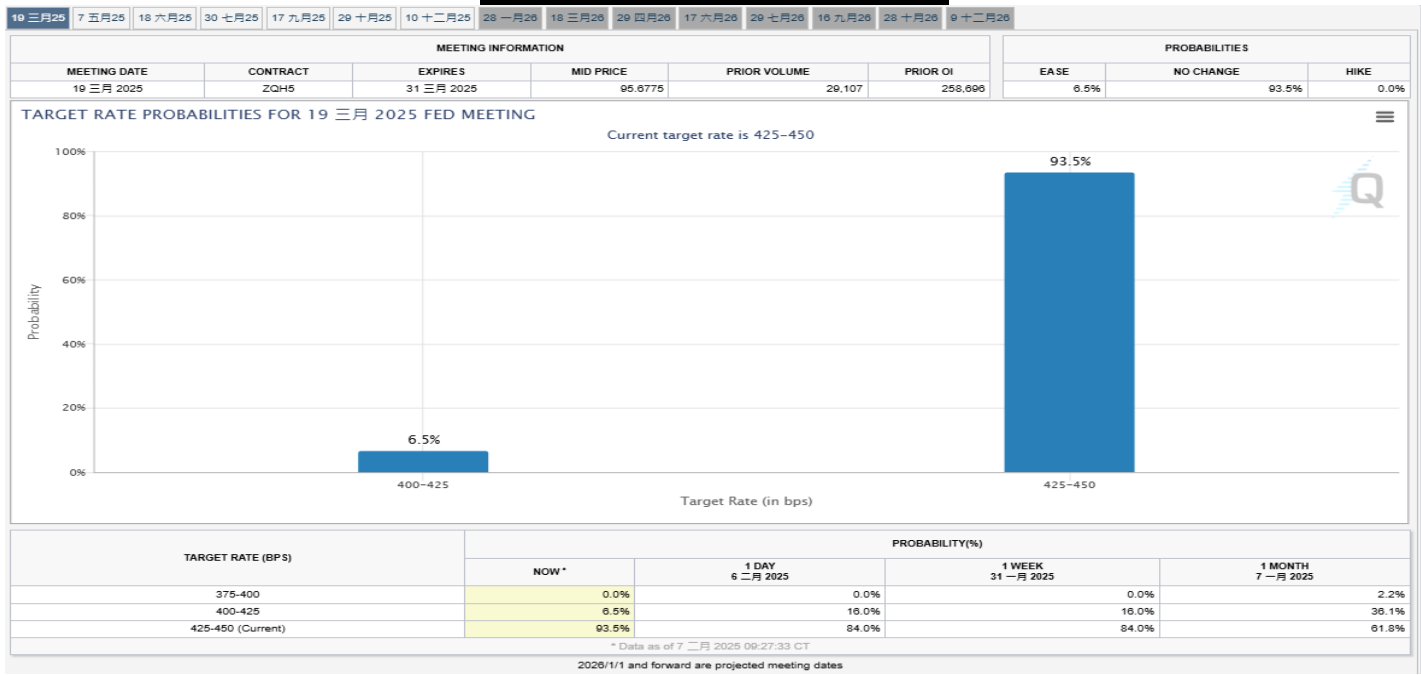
19 三月25 | 7 五月25 | 18 六月25 | 30 七月25 | 17 九月25 | 29 十月25 | 10 十二月25 | 28 一月26 | 18 三月26 | 29 四月26 | 17 六月26 | 29 七月26 | 16 九月26 | 28 十月26 | 9 十二月26

MEETING INFORMATION

| MEETING DATE | CONTRACT | EXPIRES | MID PRICE | PRIOR VOLUME | PRIOR OI |
|---|---|---|---|---|---|
| 19 三月 2025 | ZQH5 | 31 三月 2025 | 95.6775 | 29,107 | 258,696 |

PROBABILITIES

| EASE | NO CHANGE | HIKE |
|---|---|---|
| 6.5% | 93.5% | 0.0% |

TARGET RATE PROBABILITIES FOR 19 三月 2025 FED MEETING

Current target rate is 425-450

100%
80%
60%
40%
20%
0%

Probability

6.5%
93.5%

400-425
425-450

Target Rate (in bps)

| TARGET RATE (BPS) | PROBABILITY(%) NOW * | 1 DAY 6 二月 2025 | 1 WEEK 31 一月 2025 | 1 MONTH 7 一月 2025 |
|---|---|---|---|---|
| 375-400 | 0.0% | 0.0% | 0.0% | 2.2% |
| 400-425 | 6.5% | 16.0% | 16.0% | 36.1% |
| 425-450 (Current) | 93.5% | 84.0% | 84.0% | 61.8% |

* Data as of 7 二月 2025 09:27:33 CT

2026/1/1 and forward are projected meeting dates